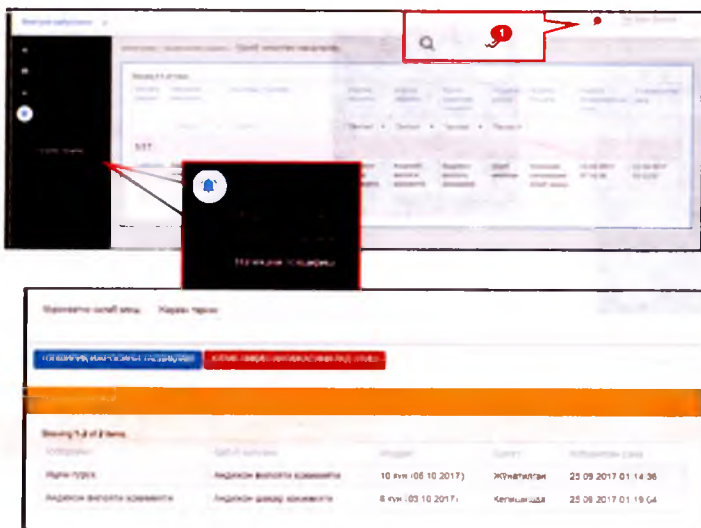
1

Showing 1-1 of 1 item

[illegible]

Showing 1-2 of 2 items

| | | | | |
|---|---|---|---|---|
| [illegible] | Андижон вилояти хокимияти | 10 кун (05.10.2017) | Жўнатилган | 25.09.2017 01:14:36 |
| Андижон вилояти хокимияти | Андижон шаҳар хокимияти | 8 кун (03.10.2017) | Келмаганда | 25.09.2017 01:19:04 |